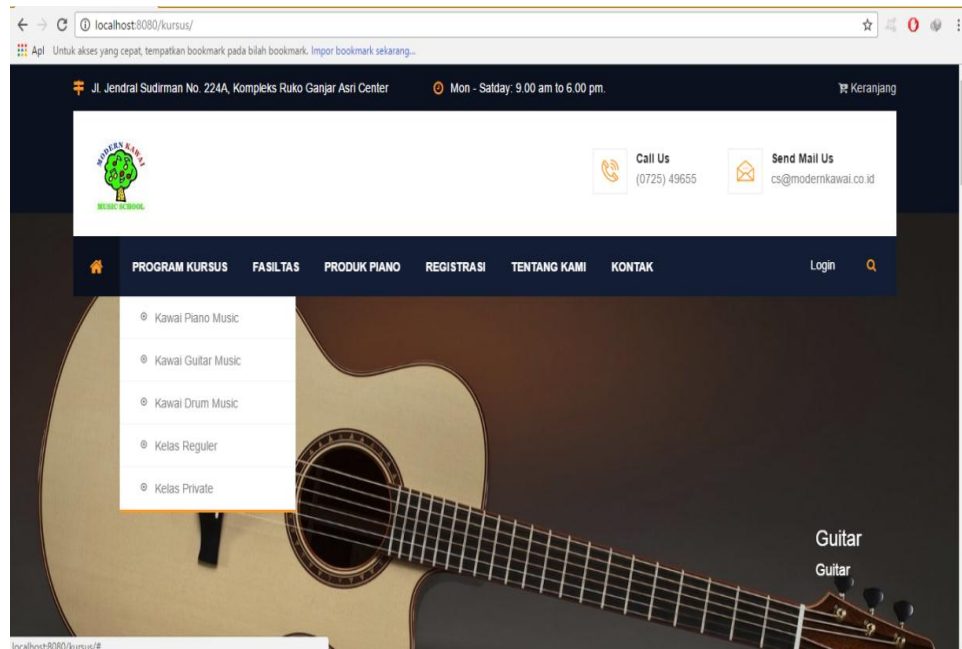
localhost:8080/kursus/

Apl Untuk akses yang cepat, tempatkan bookmark pada bilah bookmark. Impor bookmark sekarang...

Jl. Jendral Sudirman No. 224A, Kompleks Ruko Ganjar Asri Center

Mon - Satday: 9.00 am to 6.00 pm.

Keranjang

MODERN KAWAI MUSIC SCHOOL

Call Us
(0725) 49655

Send Mail Us
cs@modernkawai.co.id

PROGRAM KURSUS FASILTAS PRODUK PIANO REGISTRASI TENTANG KAMI KONTAK

Login

Kawai Piano Music

Kawai Guitar Music

Kawai Drum Music

Kelas Reguler

Kelas Private

Guitar

Guitar

localhost:8080/kursus/#